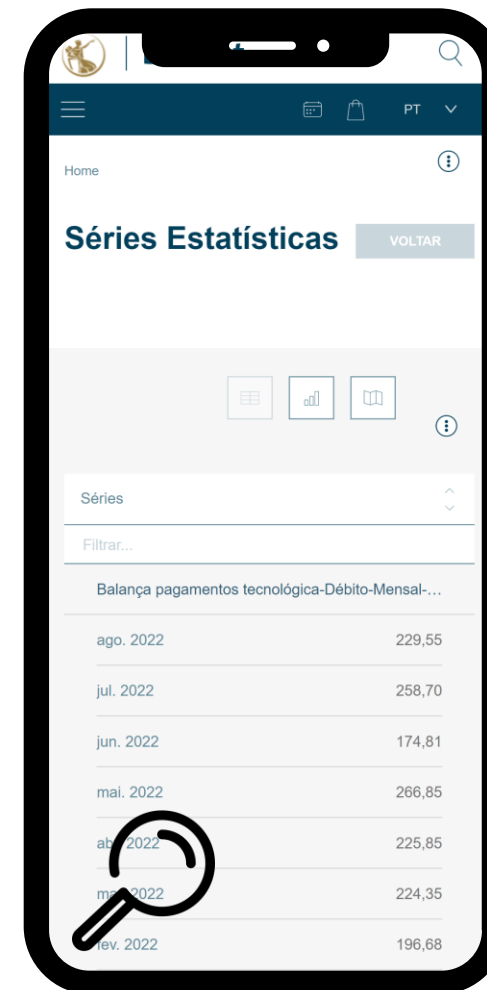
PT

Home

Séries Estatísticas

VOLTAR

Séries

Filtrar...

Balança pagamentos tecnológica-Débito-Mensal-...

| | |
|---|---|
| ago. 2022 | 229,55 |
| jul. 2022 | 258,70 |
| jun. 2022 | 174,81 |
| mai. 2022 | 266,85 |
| ab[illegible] 2022 | 225,85 |
| ma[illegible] 2022 | 224,35 |
| fev. 2022 | 196,68 |